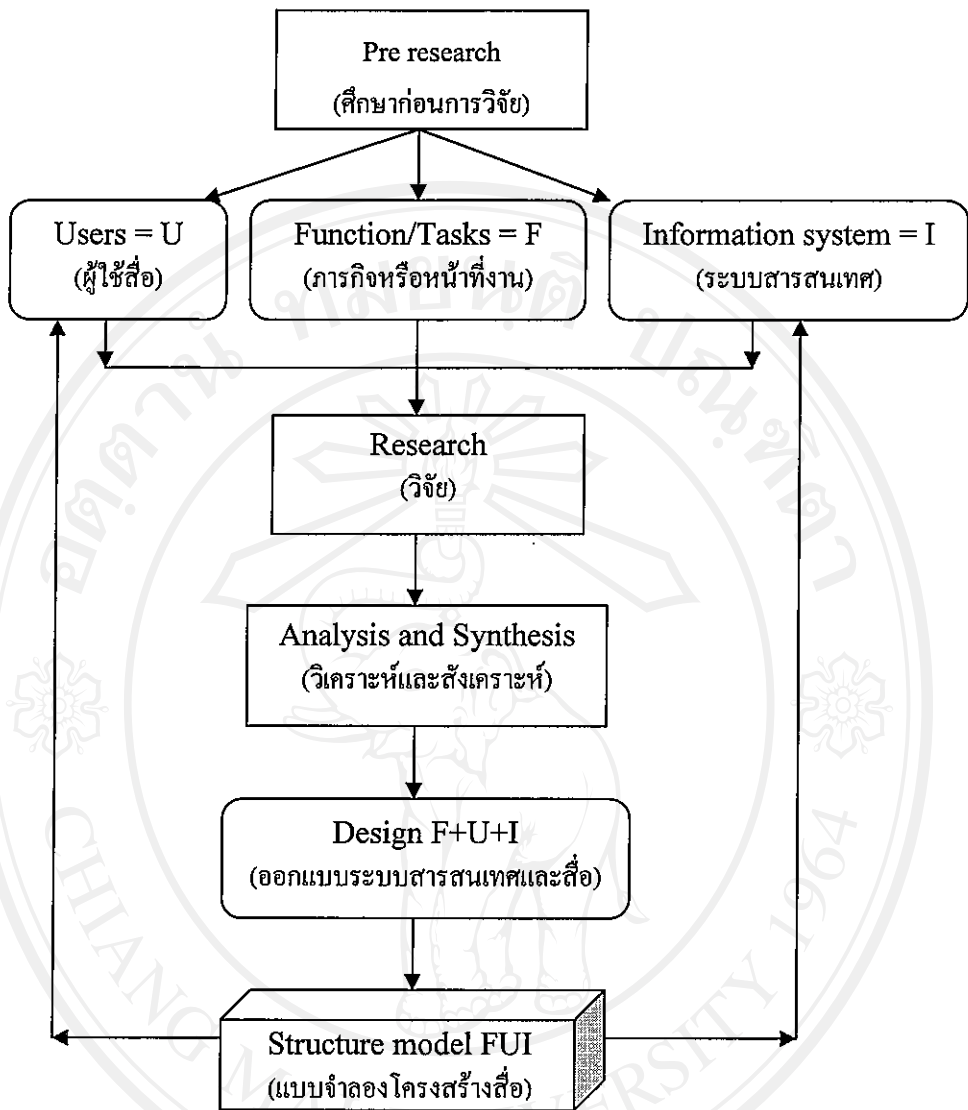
Pre research
(ศึกษาก่อนการวิจัย)

Users = U
(ผู้ใช้สื่อ)

Function/Tasks = F
(ภารกิจหรือหน้าที่งาน)

Information system = I
(ระบบสารสนเทศ)

Research
(วิจัย)

Analysis and Synthesis
(วิเคราะห์และสังเคราะห์)

Design F+U+I
(ออกแบบระบบสารสนเทศและสื่อ)

Structure model FUI
(แบบจำลองโครงสร้างสื่อ)

CHIANG MAI UNIVERSITY 1964